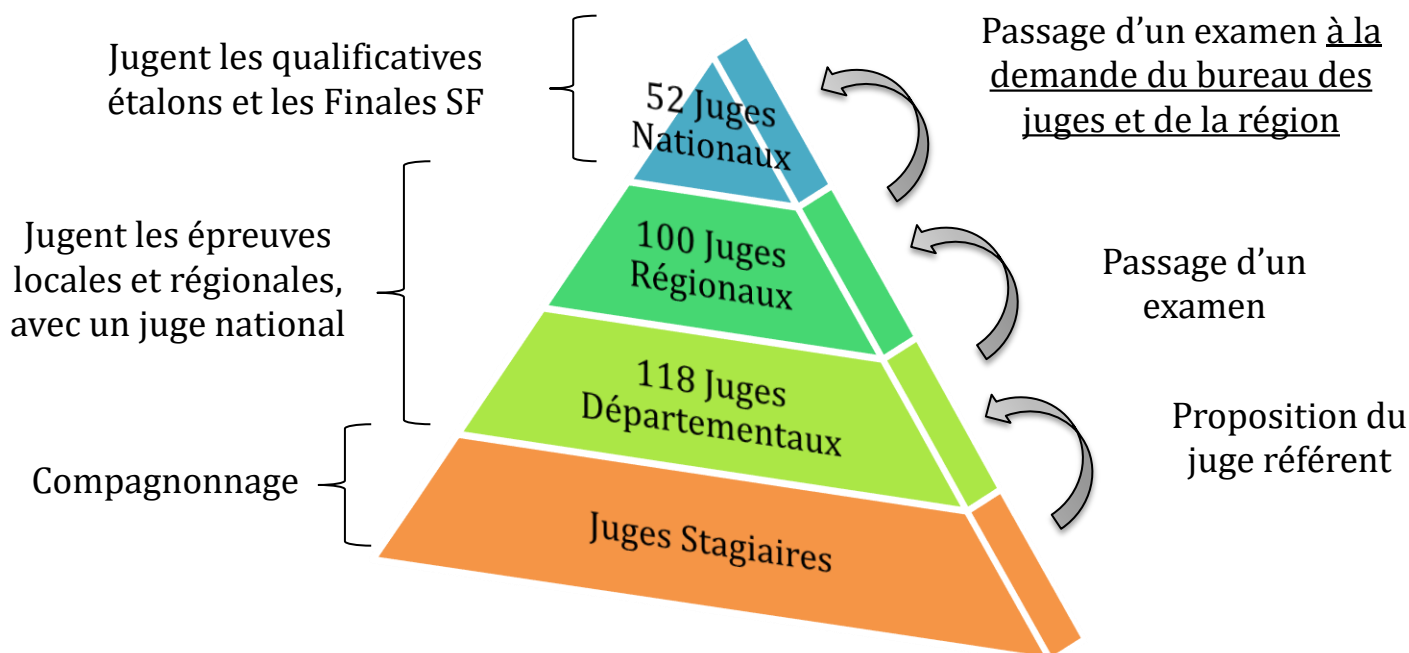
Jugent les qualificatives étalons et les Finales SF

52 Juges Nationaux

Passage d'un examen à la demande du bureau des juges et de la région

Jugent les épreuves locales et régionales, avec un juge national

100 Juges Régionaux

Passage d'un examen

118 Juges Départementaux

Proposition du juge référent

Compagnonnage

Juges Stagiaires